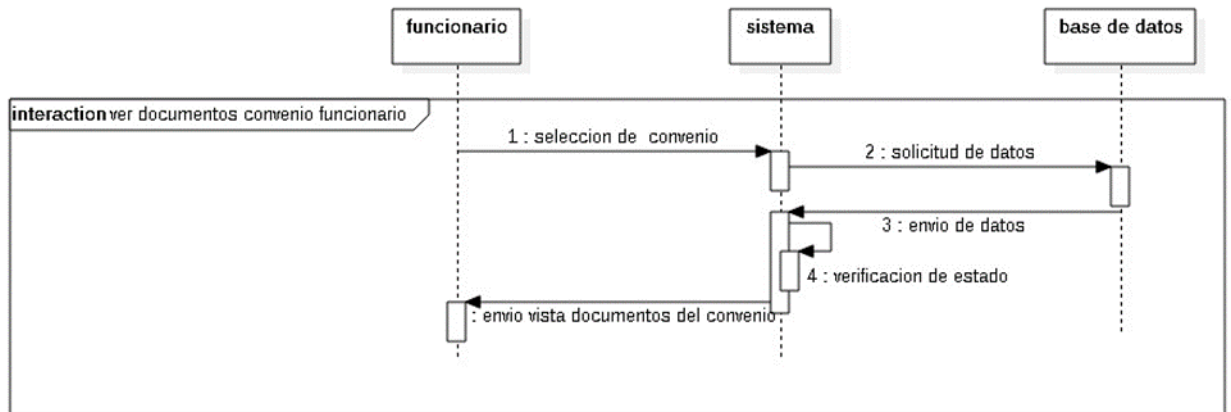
funcionario

sistema

base de datos

interaction ver documentos convenio funcionario

1 : seleccion de convenio

2 : solicitud de datos

3 : envio de datos

4 : verificacion de estado

: envio vista documentos del convenio